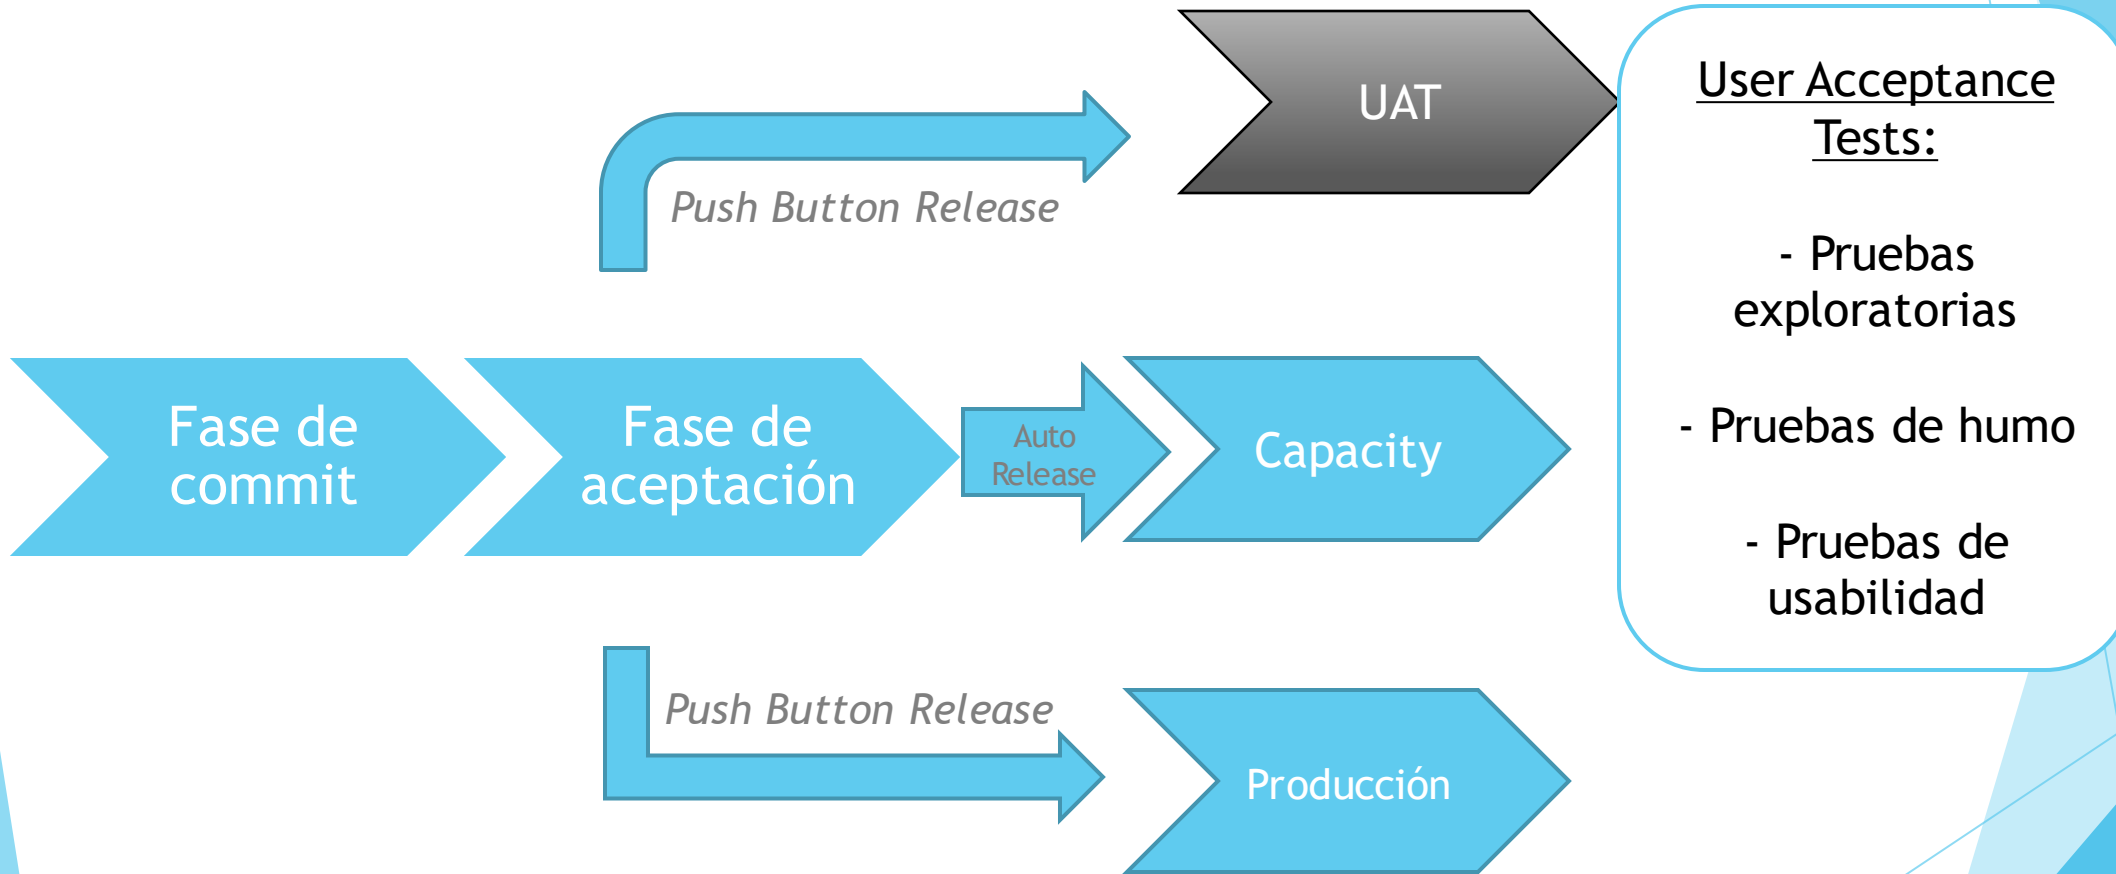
Push Button Release

UAT

User Acceptance Tests:

- Pruebas exploratorias

- Pruebas de humo

- Pruebas de usabilidad

Fase de commit

Fase de aceptación

Auto Release

Capacity

Push Button Release

Producción